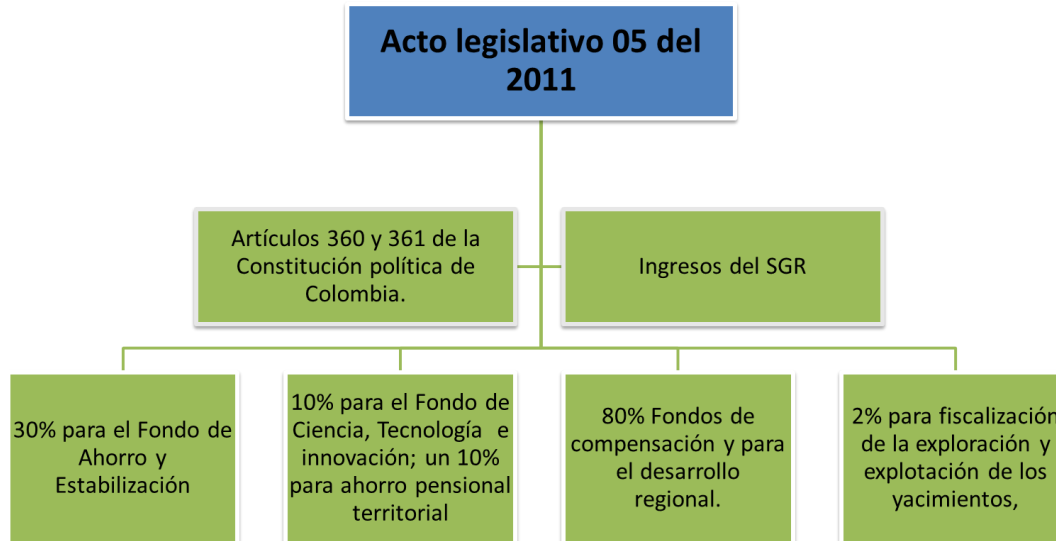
Acto legislativo 05 del 2011

Artículos 360 y 361 de la Constitución política de Colombia.

Ingresos del SGR

30% para el Fondo de Ahorro y Estabilización

10% para el Fondo de Ciencia, Tecnología e innovación; un 10% para ahorro pensional territorial

80% Fondos de compensación y para el desarrollo regional.

2% para fiscalización de la exploración y explotación de los yacimientos,